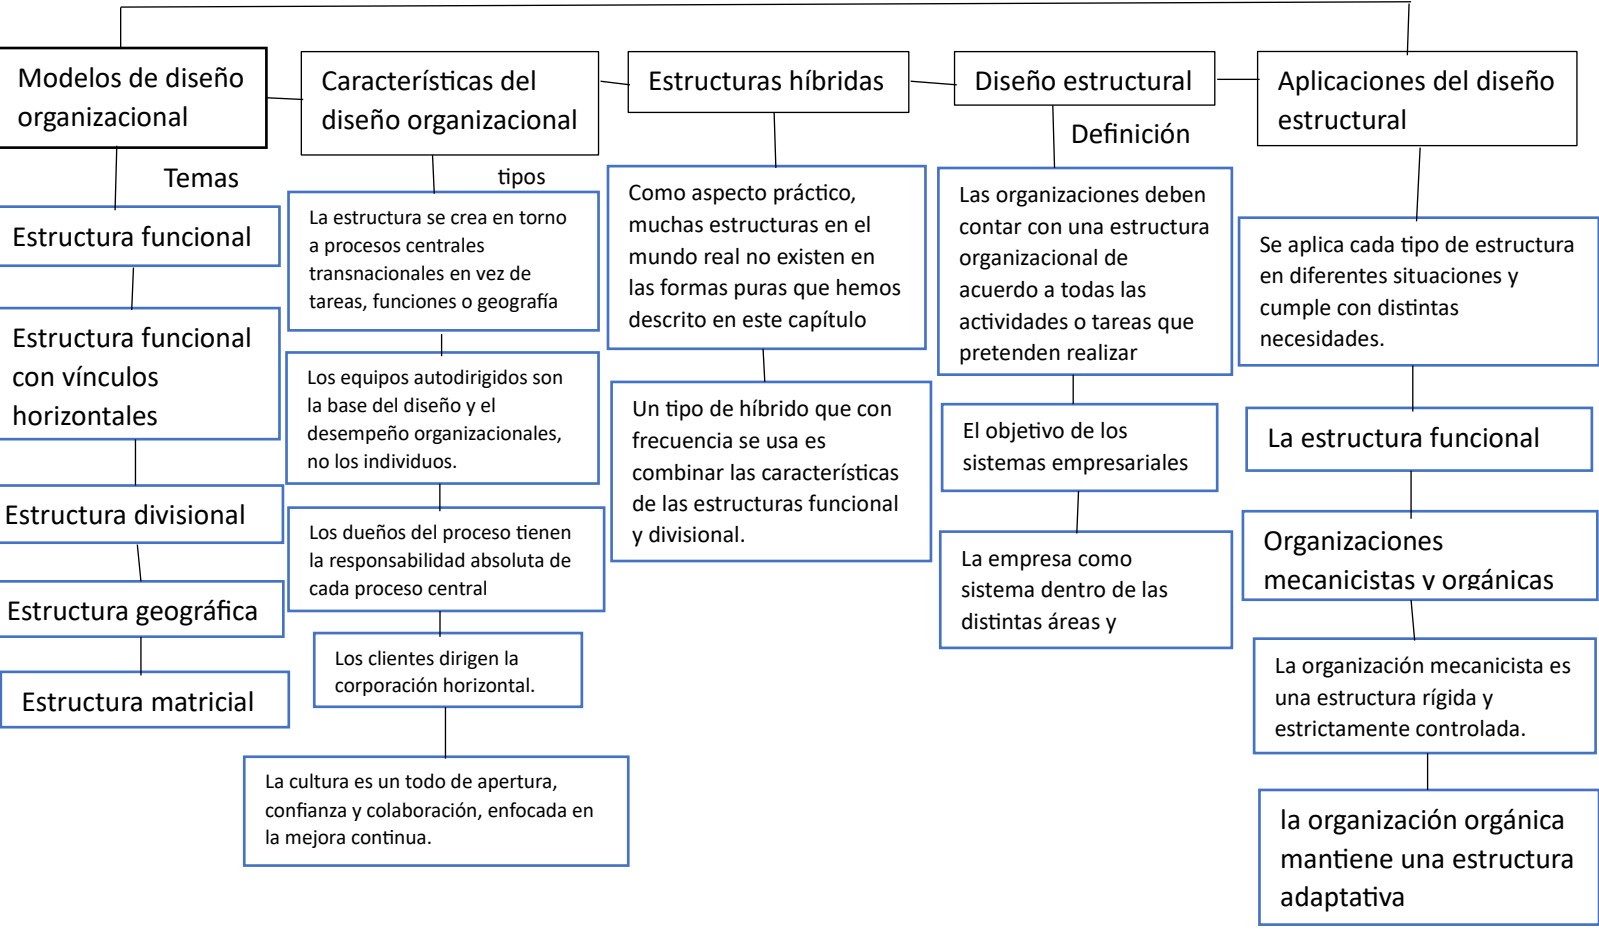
Modelos de diseño organizacional

Temas

Estructura funcional

Estructura funcional con vínculos horizontales

Estructura divisional

Estructura geográfica

Estructura matricial

Características del diseño organizacional

tipos

La estructura se crea en torno a procesos centrales transnacionales en vez de tareas, funciones o geografía

Los equipos autodirigidos son la base del diseño y el desempeño organizacionales, no los individuos.

Los dueños del proceso tienen la responsabilidad absoluta de cada proceso central

Los clientes dirigen la corporación horizontal.

La cultura es un todo de apertura, confianza y colaboración, enfocada en la mejora continua.

Estructuras híbridas

Como aspecto práctico, muchas estructuras en el mundo real no existen en las formas puras que hemos descrito en este capítulo

Un tipo de híbrido que con frecuencia se usa es combinar las características de las estructuras funcional y divisional.

Diseño estructural

Definición

Las organizaciones deben contar con una estructura organizacional de acuerdo a todas las actividades o tareas que pretenden realizar

El objetivo de los sistemas empresariales

La empresa como sistema dentro de las distintas áreas y

Aplicaciones del diseño estructural

Se aplica cada tipo de estructura en diferentes situaciones y cumple con distintas necesidades.

La estructura funcional

Organizaciones mecanicistas y orgánicas

La organización mecanicista es una estructura rígida y estrictamente controlada.

la organización orgánica mantiene una estructura adaptativa